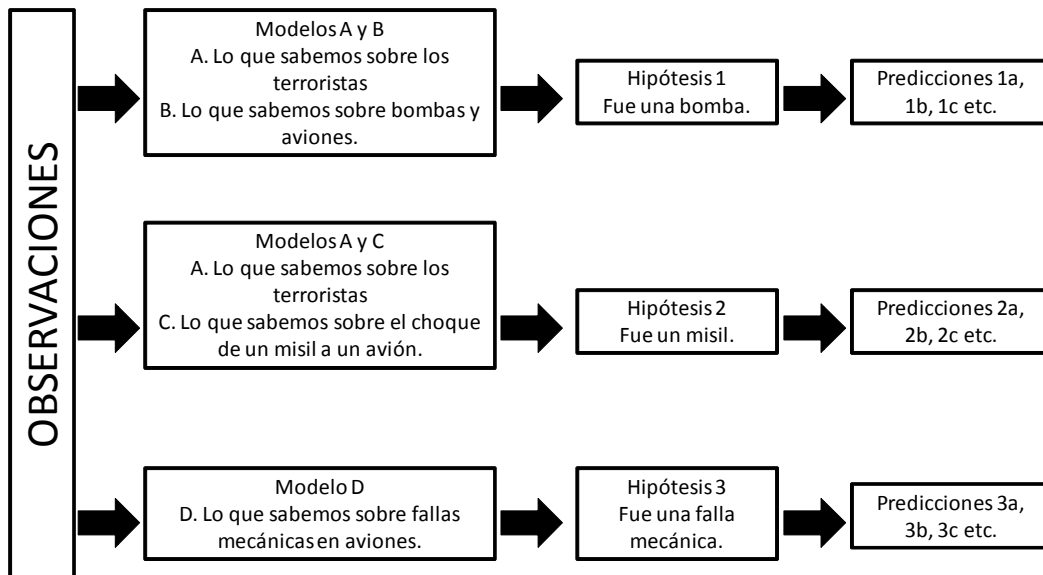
OBSERVACIONES

Modelos A y B
A. Lo que sabemos sobre los terroristas
B. Lo que sabemos sobre bombas y aviones.

Hipótesis 1
Fue una bomba.

Predicciones 1a, 1b, 1c etc.

Modelos A y C
A. Lo que sabemos sobre los terroristas
C. Lo que sabemos sobre el choque de un misil a un avión.

Hipótesis 2
Fue un misil.

Predicciones 2a, 2b, 2c etc.

Modelo D
D. Lo que sabemos sobre fallas mecánicas en aviones.

Hipótesis 3
Fue una falla mecánica.

Predicciones 3a, 3b, 3c etc.